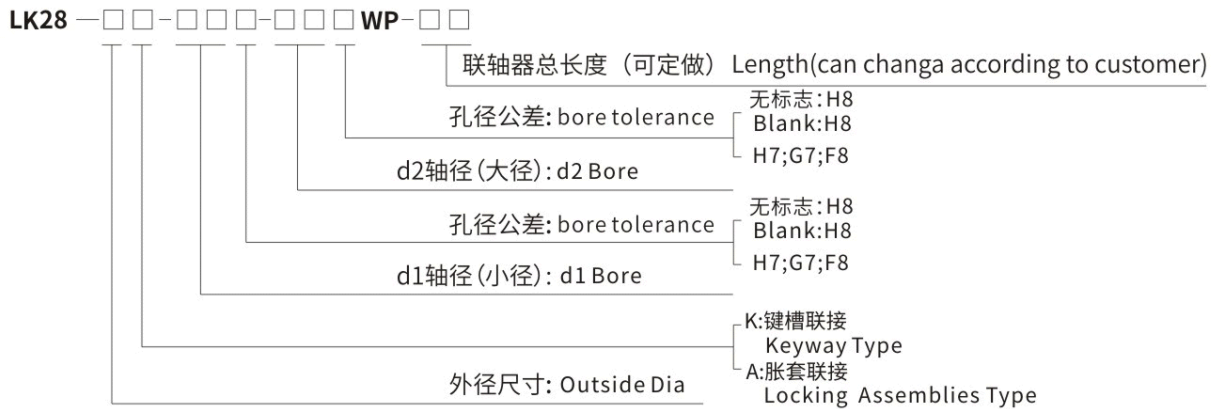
LK28 —□□-□□□-□□□WP-□□

联轴器总长度（可定做）Length(can changa according to customer)

孔径公差: bore tolerance
无标志: H8
Blank:H8
H7;G7;F8

d2轴径(大径): d2 Bore

孔径公差: bore tolerance
无标志: H8
Blank:H8
H7;G7;F8

d1轴径(小径): d1 Bore

K:键槽联接
Keyway Type
A:胀套联接
Locking Assemblies Type

外径尺寸: Outside Dia